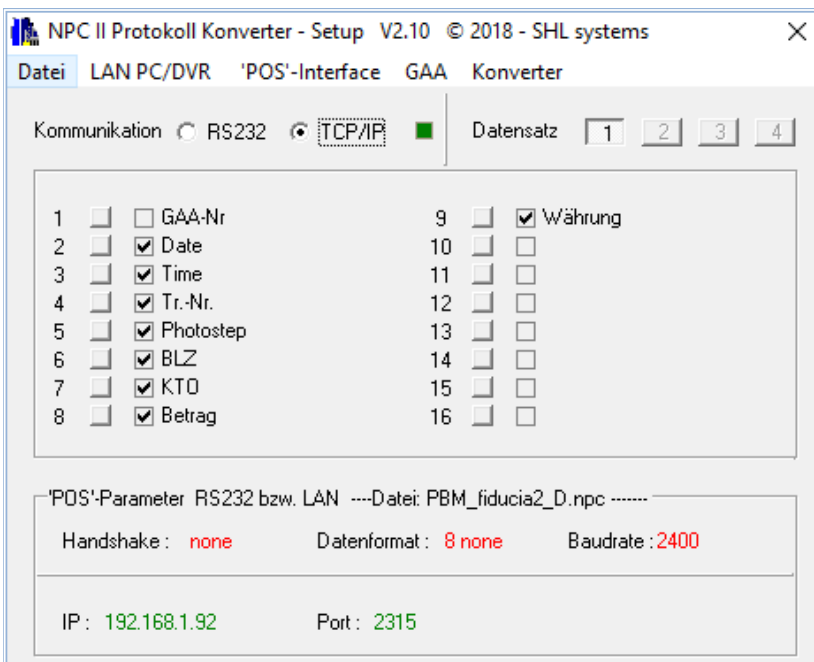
NPC II Protokoll Konverter - Setup V2.10 © 2018 - SHL systems

X

Datei LAN PC/DVR 'POS'-Interface GAA Konverter

Kommunikation RS232 TCP/IP

Datensatz 1 2 3 4

1 GAA-Nr
2 Date
3 Time
4 Tr.-Nr.
5 Photostep
6 BLZ
7 KTO
8 Betrag
9 Währung
10
11
12
13
14
15
16

'POS'-Parameter RS232 bzw. LAN ----Datei: PBM_fiducia2_D.npc -------

Handshake : none

Datenformat : 8 none

Baudrate : 2400

IP : 192.168.1.92

Port : 2315